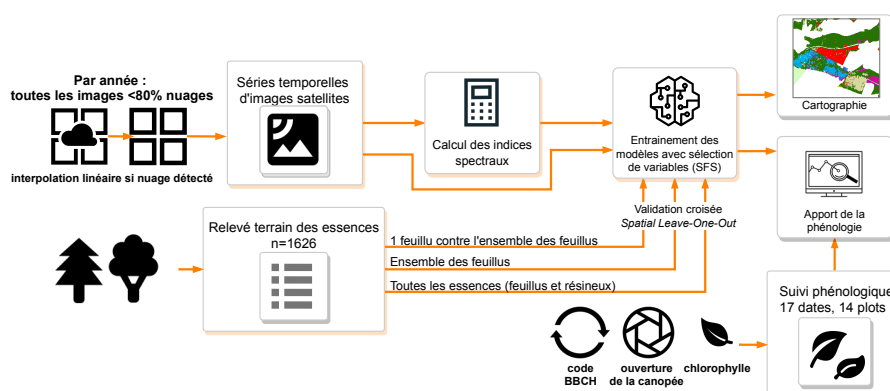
Par année :
toutes les images <80% nuages

interpolation linéaire si nuage détecté

Séries temporelles d'images satellites

Calcul des indices spectraux

Entrainement des modèles avec sélection de variables (SFS)

Cartographie

Apport de la phénologie

Validation croisée
Spatial Leave-One-Out

Relevé terrain des essences
n=1626

1 feuillu contre l'ensemble des feuillus

Ensemble des feuillus

Toutes les essences (feuillus et résineux)

Suivi phénologique
17 dates, 14 plots

code BBCH

ouverture de la canopée

chlorophylle